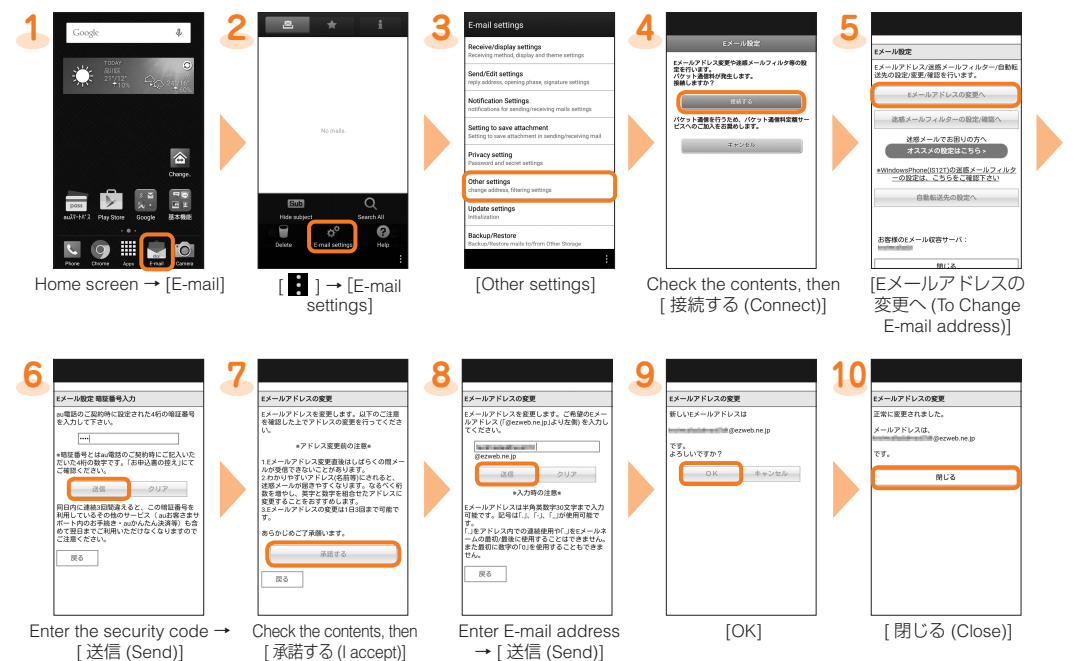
1

Google

TODAY

Change

auスマートパス Play Store Google 基本機能

Phone Chrome Apps E-mail Camera

Home screen → [E-mail]

2

No mails.

Sub Hide subject

Search All

Delete E-mail settings Help

[ ⋮ ] → [E-mail settings]

3

E-mail settings

Receive/display settings
Receiving method, display and theme settings

Send/Edit settings
reply address, opening phase, signature settings

Notification Settings
notifications for sending/receiving mails settings

Setting to save attachment
Setting to save attachment in sending/receiving mail

Privacy setting
Password and secret settings

Other settings
change address, filtering settings

Update settings
Initialization

Backup/Restore
Backup/Restore mails to/from Other Storage

[Other settings]

4

Eメール設定

Eメールアドレス変更や迷惑メールフィルタ等の設定を行います。
パケット通信料が発生します。
接続しますか?

接続する

パケット通信を行うため、パケット通信料定額サービスへのご加入をお勧めします。

キャンセル

Check the contents, then [ 接続する (Connect)]

5

Eメール設定

Eメールアドレス/迷惑メールフィルター/自動転送先の設定/変更/確認を行います。

Eメールアドレスの変更へ

迷惑メールフィルターの設定/確認へ

迷惑メールでお困りの方へ
オススメの設定はこちら>

※WindowsPhone(IS12T)の迷惑メールフィルターの設定は、こちらをご確認下さい

自動転送先の設定へ

お客様のEメール収容サーバ：

閉じる

[Eメールアドレスの変更へ (To Change E-mail address)]

6

Eメール設定 暗証番号入力

au電話のご契約時に設定された4桁の暗証番号を入力して下さい。

••••

※暗証番号とはau電話のご契約時にご記入いただいた4桁の数字です。「お申込書の控え」にてご確認ください。

送信 クリア

同日内に連続3回間違えると、この暗証番号を利用しているその他のサービス（auお客さまサポート内のお手続き・auかんたん決済等）も含めて翌日までご利用いただけなくなりますのでご注意ください。

戻る

Enter the security code → [ 送信 (Send)]

7

Eメールアドレスの変更

Eメールアドレスを変更します。以下のご注意を確認した上でアドレスの変更を行ってください。

＊アドレス変更前の注意＊

1.Eメールアドレス変更直後はしばらくの間メールが受信できないことがあります。
2.わかりやすいアドレス(名前等)にされると、迷惑メールが届きやすくなります。なるべく桁数を増やし、英字と数字を組合せたアドレスに変更することをおすすめします。
3.Eメールアドレスの変更は1日3回まで可能です。

あらかじめご了承願います。

承諾する

戻る

Check the contents, then [ 承諾する (I accept)]

8

Eメールアドレスの変更

Eメールアドレスを変更します。ご希望のEメールアドレス(「@ezweb.ne.jp」より左側)を入力してください。

@ezweb.ne.jp

送信 クリア

＊入力時の注意＊

Eメールアドレスは半角英数字30文字まで入力可能です。記号は「.」「-」「_」が使用可能です。
「.」をアドレス内での連続使用や「.」をEメールネームの最初/最後に使用することはできません。また最初に数字の「0」を使用することもできません。

戻る

Enter E-mail address → [ 送信 (Send)]

9

Eメールアドレスの変更

新しいEメールアドレスは
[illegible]@ezweb.ne.jp
です。
よろしいですか?

OK キャンセル

[OK]

10

Eメールアドレスの変更

正常に変更されました。

メールアドレスは、
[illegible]@ezweb.ne.jp
です。

閉じる

[ 閉じる (Close)]